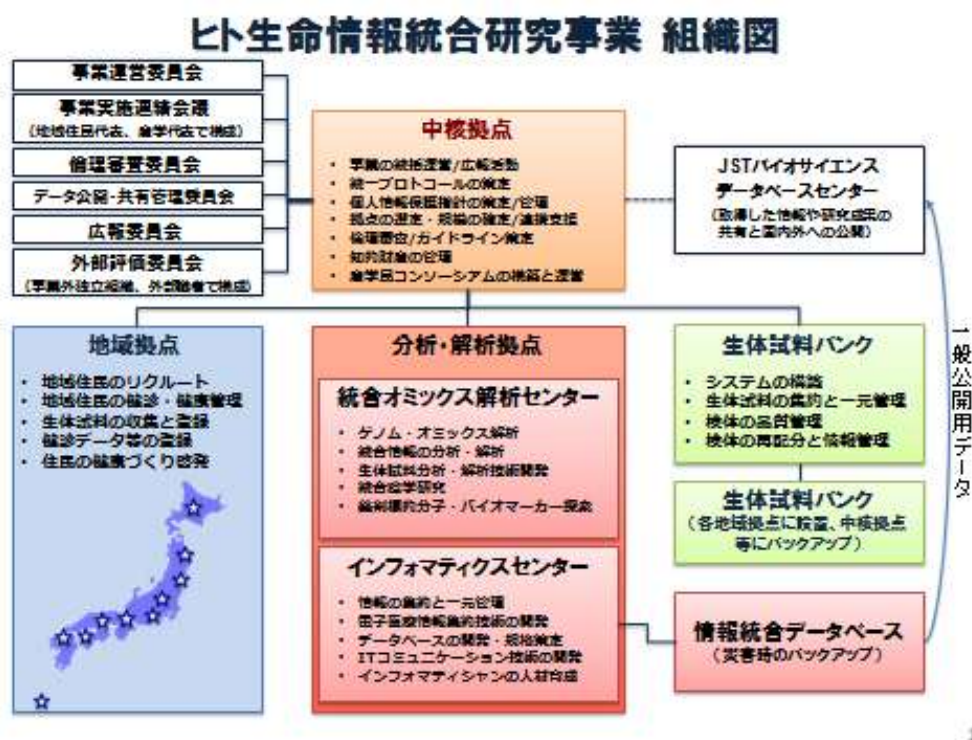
ヒト生命情報統合研究事業 組織図

事業運営委員会

事業実施運営会議
(地域住民代表、産学代表で構成)

倫理審査委員会

データ公開・共有管理委員会

広報委員会

外部評価委員会
(事業外独立組織、外部識者で構成)

中核拠点

・事業の統括運営/広報活動
・統一プロトコールの策定
・個人情報保護指針の策定/管理
・拠点の選定・規格の策定/連携支援
・倫理審査/ガイドライン策定
・知的財産の管理
・産学官コンソーシアムの構築と運営

JSTバイオサイエンスデータベースセンター
(取得した情報や研究成果の共有と国内外への公開)

一般公開用データ

地域拠点

・地域住民のリクルート
・地域住民の検診・健康管理
・生体試料の収集と登録
・検診データ等の登録
・住民の健康づくり啓発

分析・解析拠点

統合オミックス解析センター

・ゲノム・オミックス解析
・統合情報の分析・解析
・生体試料分析・解析技術開発
・統合医学研究
・創薬標的分子・バイオマーカー探索

インフォマティクスセンター

・情報の集約と一元管理
・電子医療情報集約技術の開発
・データベースの開発・規格策定
・ITコミュニケーション技術の開発
・インフォマティシャンの人材育成

生体試料バンク

・システムの構築
・生体試料の集約と一元管理
・検体の品質管理
・検体の再配分と情報管理

生体試料バンク
(各地域拠点に設置、中核拠点等にバックアップ)

情報統合データベース
(災害時のバックアップ)